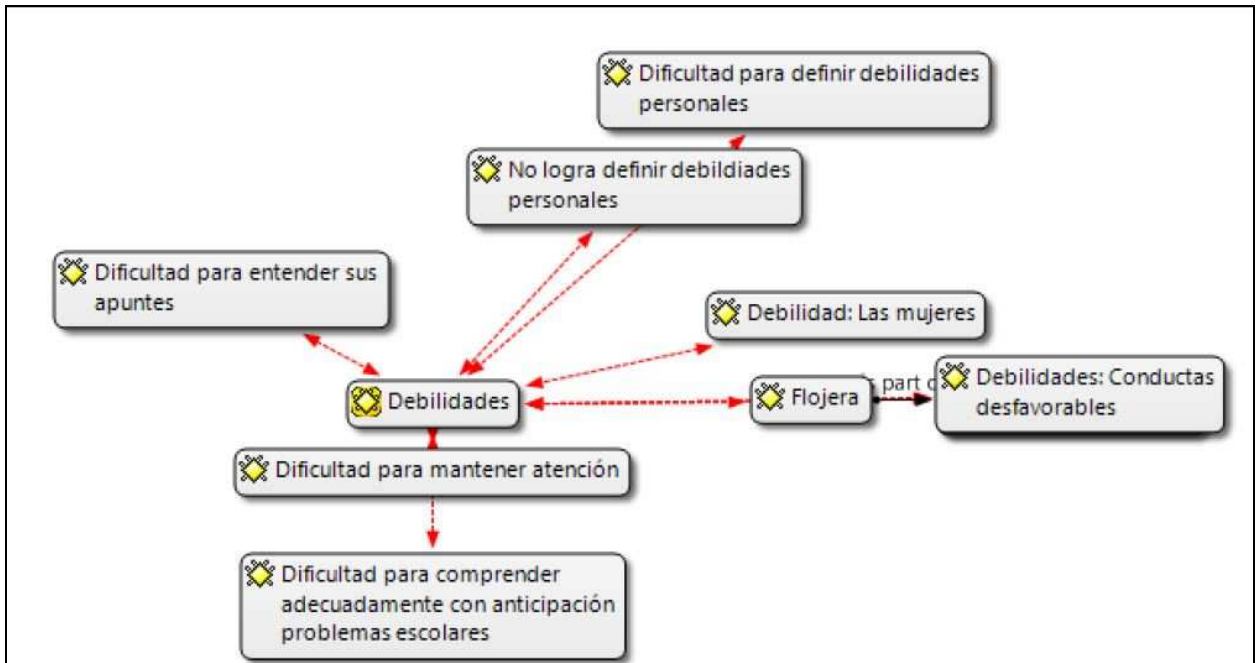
Dificultad para definir debilidades personales

No logra definir debildiades personales

Dificultad para entender sus apuntes

Debilidad: Las mujeres

Debilidades

Flojera

s part o

Debilidades: Conductas desfavorables

Dificultad para mantener atención

Dificultad para comprender adecuadamente con anticipación problemas escolares